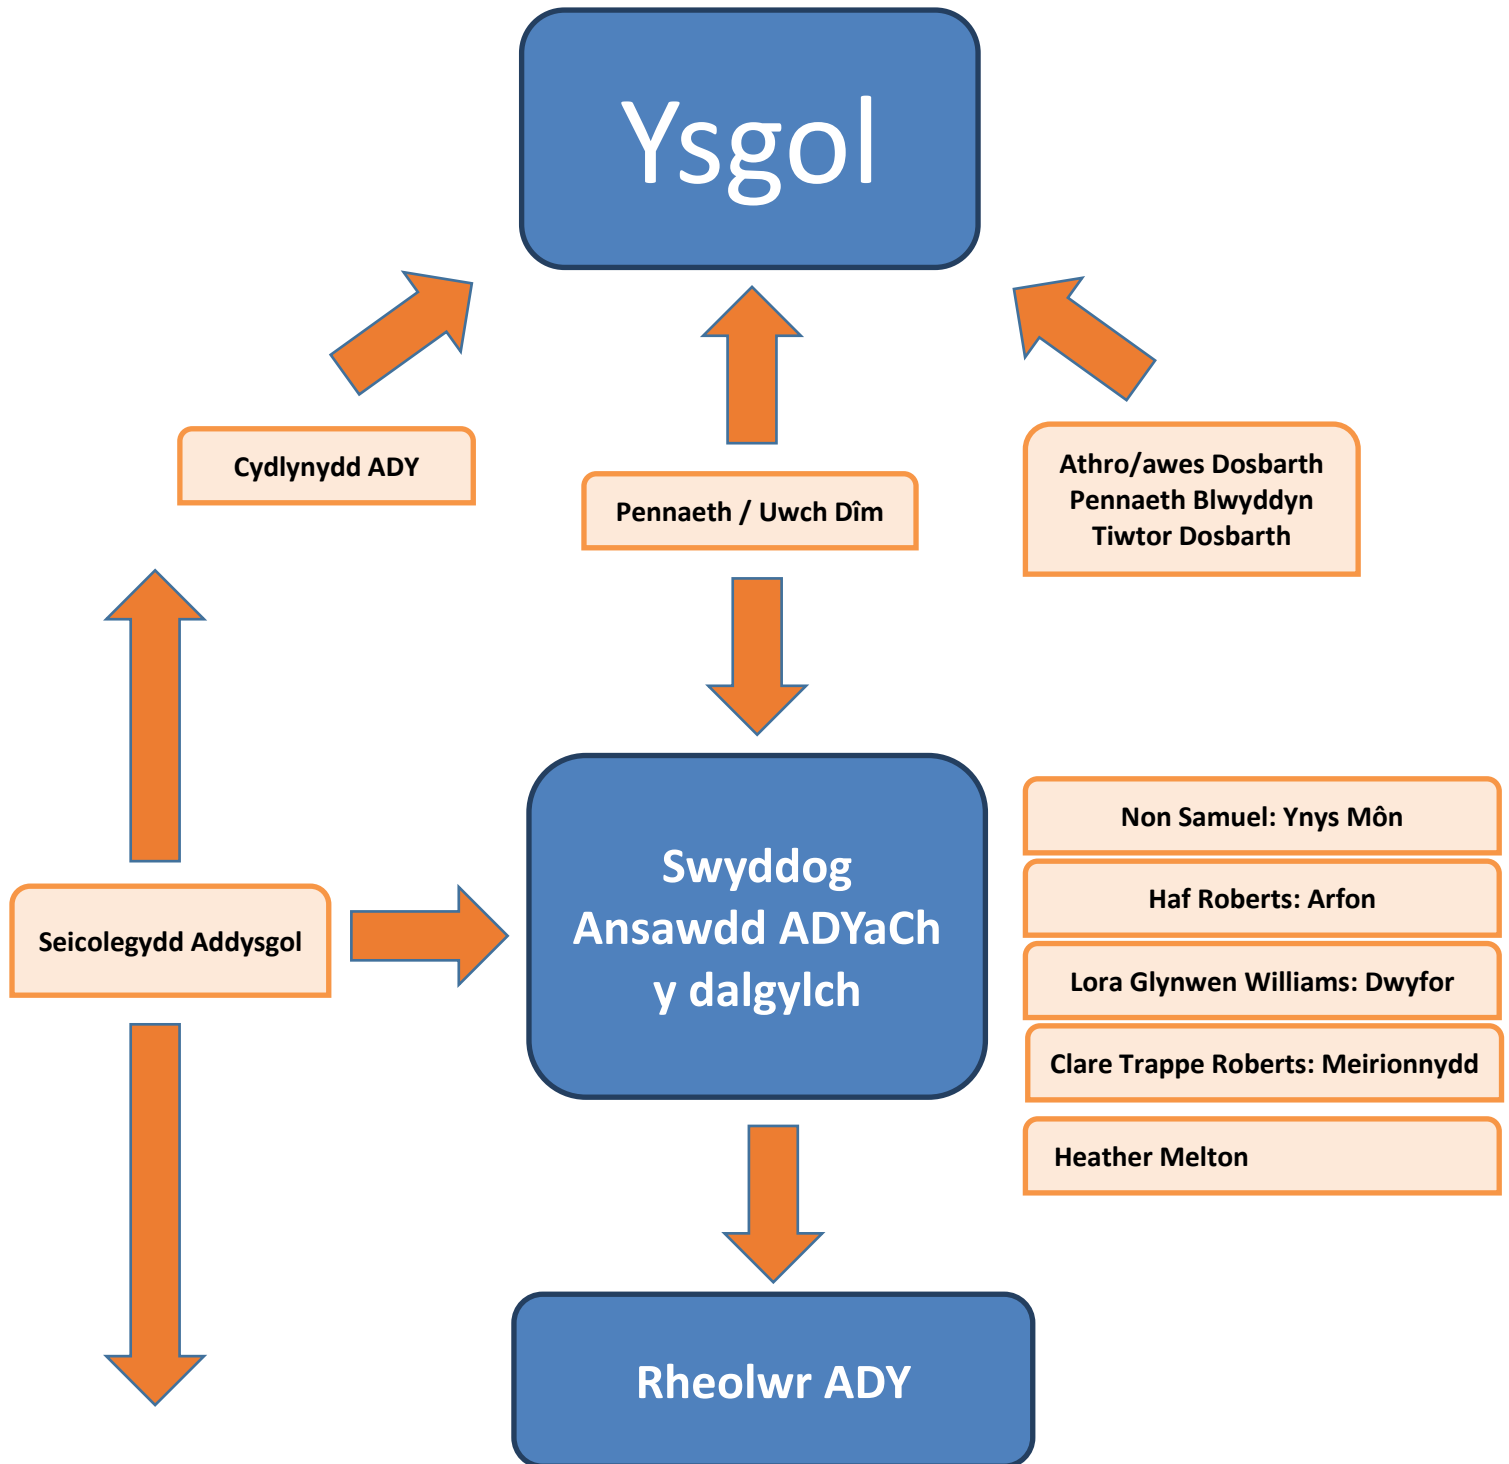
Ysgol

Cydlynydd ADY

Pennaeth / Uwch Dîm

Athro/awes Dosbarth
Pennaeth Blwyddyn
Tiwtor Dosbarth

Seicolegydd Addysgol

Swyddog Ansawdd ADYaCh y dalgylch

Non Samuel: Ynys Môn

Haf Roberts: Arfon

Lora Glynwen Williams: Dwyfor

Clare Trappe Roberts: Meirionnydd

Heather Melton

Rheolwr ADY